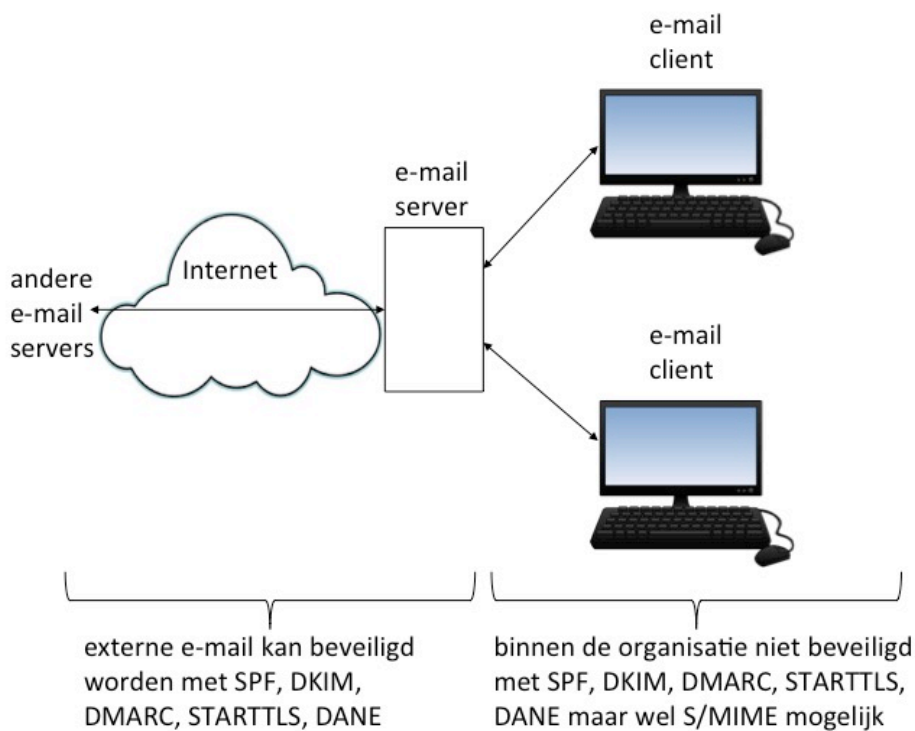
e-mail client

e-mail server

andere e-mail servers

Internet

e-mail client

externe e-mail kan beveiligd worden met SPF, DKIM, DMARC, STARTTLS, DANE

binnen de organisatie niet beveiligd met SPF, DKIM, DMARC, STARTTLS, DANE maar wel S/MIME mogelijk